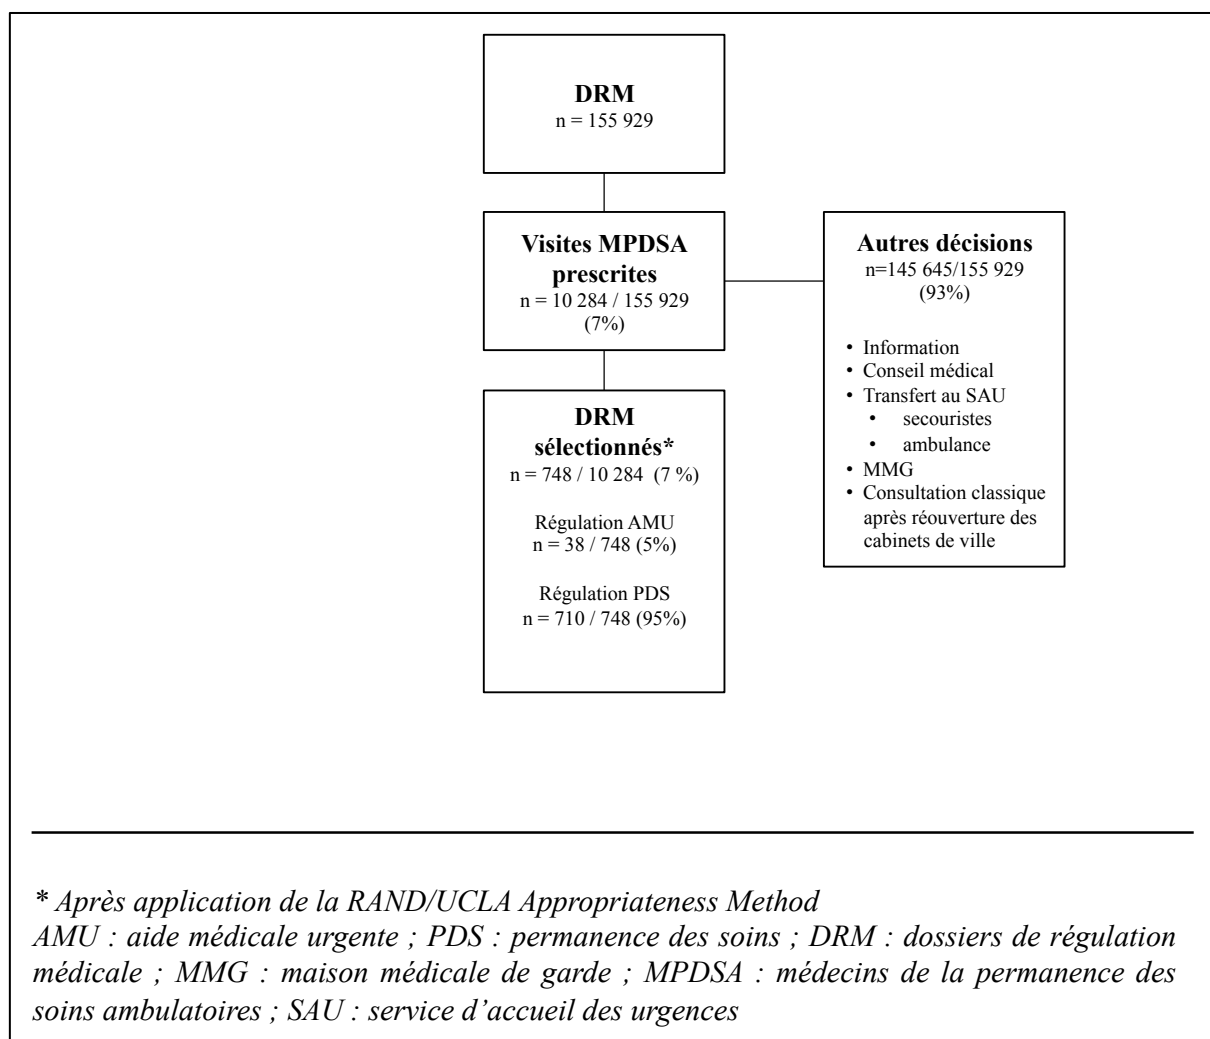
**DRM**
n = 155 929

**Visites MPDSA prescrites**
n = 10 284 / 155 929
(7%)

**Autres décisions**
n=145 645/155 929
(93%)

- Information
- Conseil médical
- Transfert au SAU
  - secouristes
  - ambulance
- MMG
- Consultation classique après réouverture des cabinets de ville

**DRM sélectionnés***
n = 748 / 10 284 (7 %)

Régulation AMU
n = 38 / 748 (5%)

Régulation PDS
n = 710 / 748 (95%)

*\* Après application de la RAND/UCLA Appropriateness Method*
*AMU : aide médicale urgente ; PDS : permanence des soins ; DRM : dossiers de régulation médicale ; MMG : maison médicale de garde ; MPDSA : médecins de la permanence des soins ambulatoires ; SAU : service d'accueil des urgences*